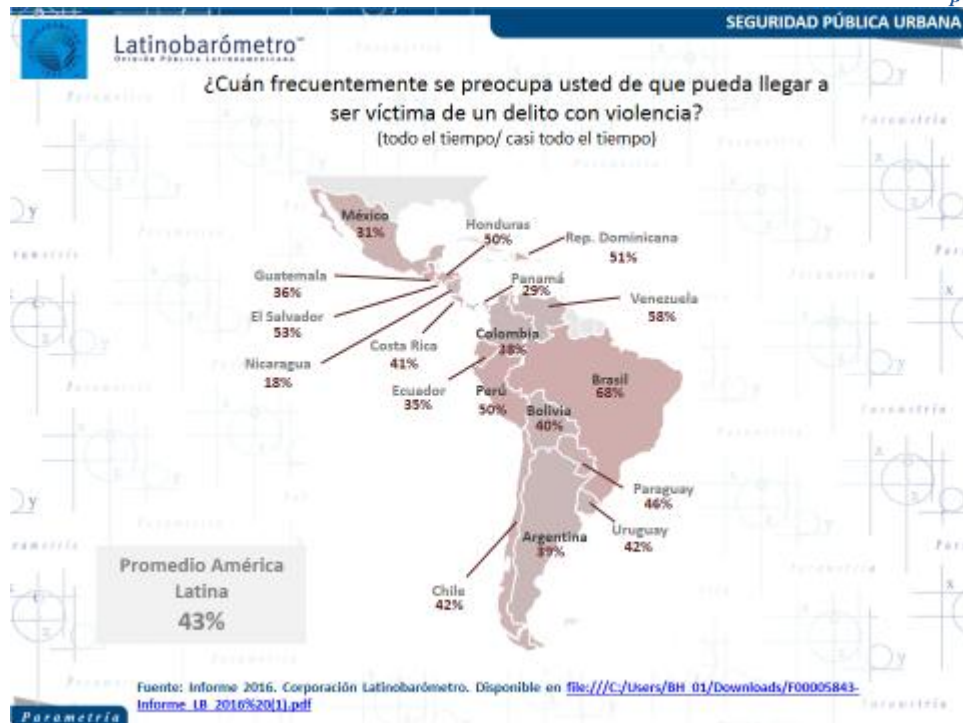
SEGURIDAD PÚBLICA URBANA

Latinobarómetro
OPINIÓN PÚBLICA LATINOAMERICANA

¿Cuán frecuentemente se preocupa usted de que pueda llegar a ser víctima de un delito con violencia?
(todo el tiempo/ casi todo el tiempo)

México
31%

Honduras
50%

Rep. Dominicana
51%

Guatemala
36%

Panamá
29%

Venezuela
58%

El Salvador
53%

Colombia
38%

Costa Rica
41%

Nicaragua
18%

Ecuador
35%

Perú
50%

Brasil
68%

Bolivia
40%

Paraguay
46%

Uruguay
42%

Argentina
39%

Chile
42%

Promedio América Latina
43%

Fuente: Informe 2016. Corporación Latinobarómetro. Disponible en file:///C:/Users/BH_01/Downloads/F00005843-Informe_LB_2016%20(1).pdf

Parametría